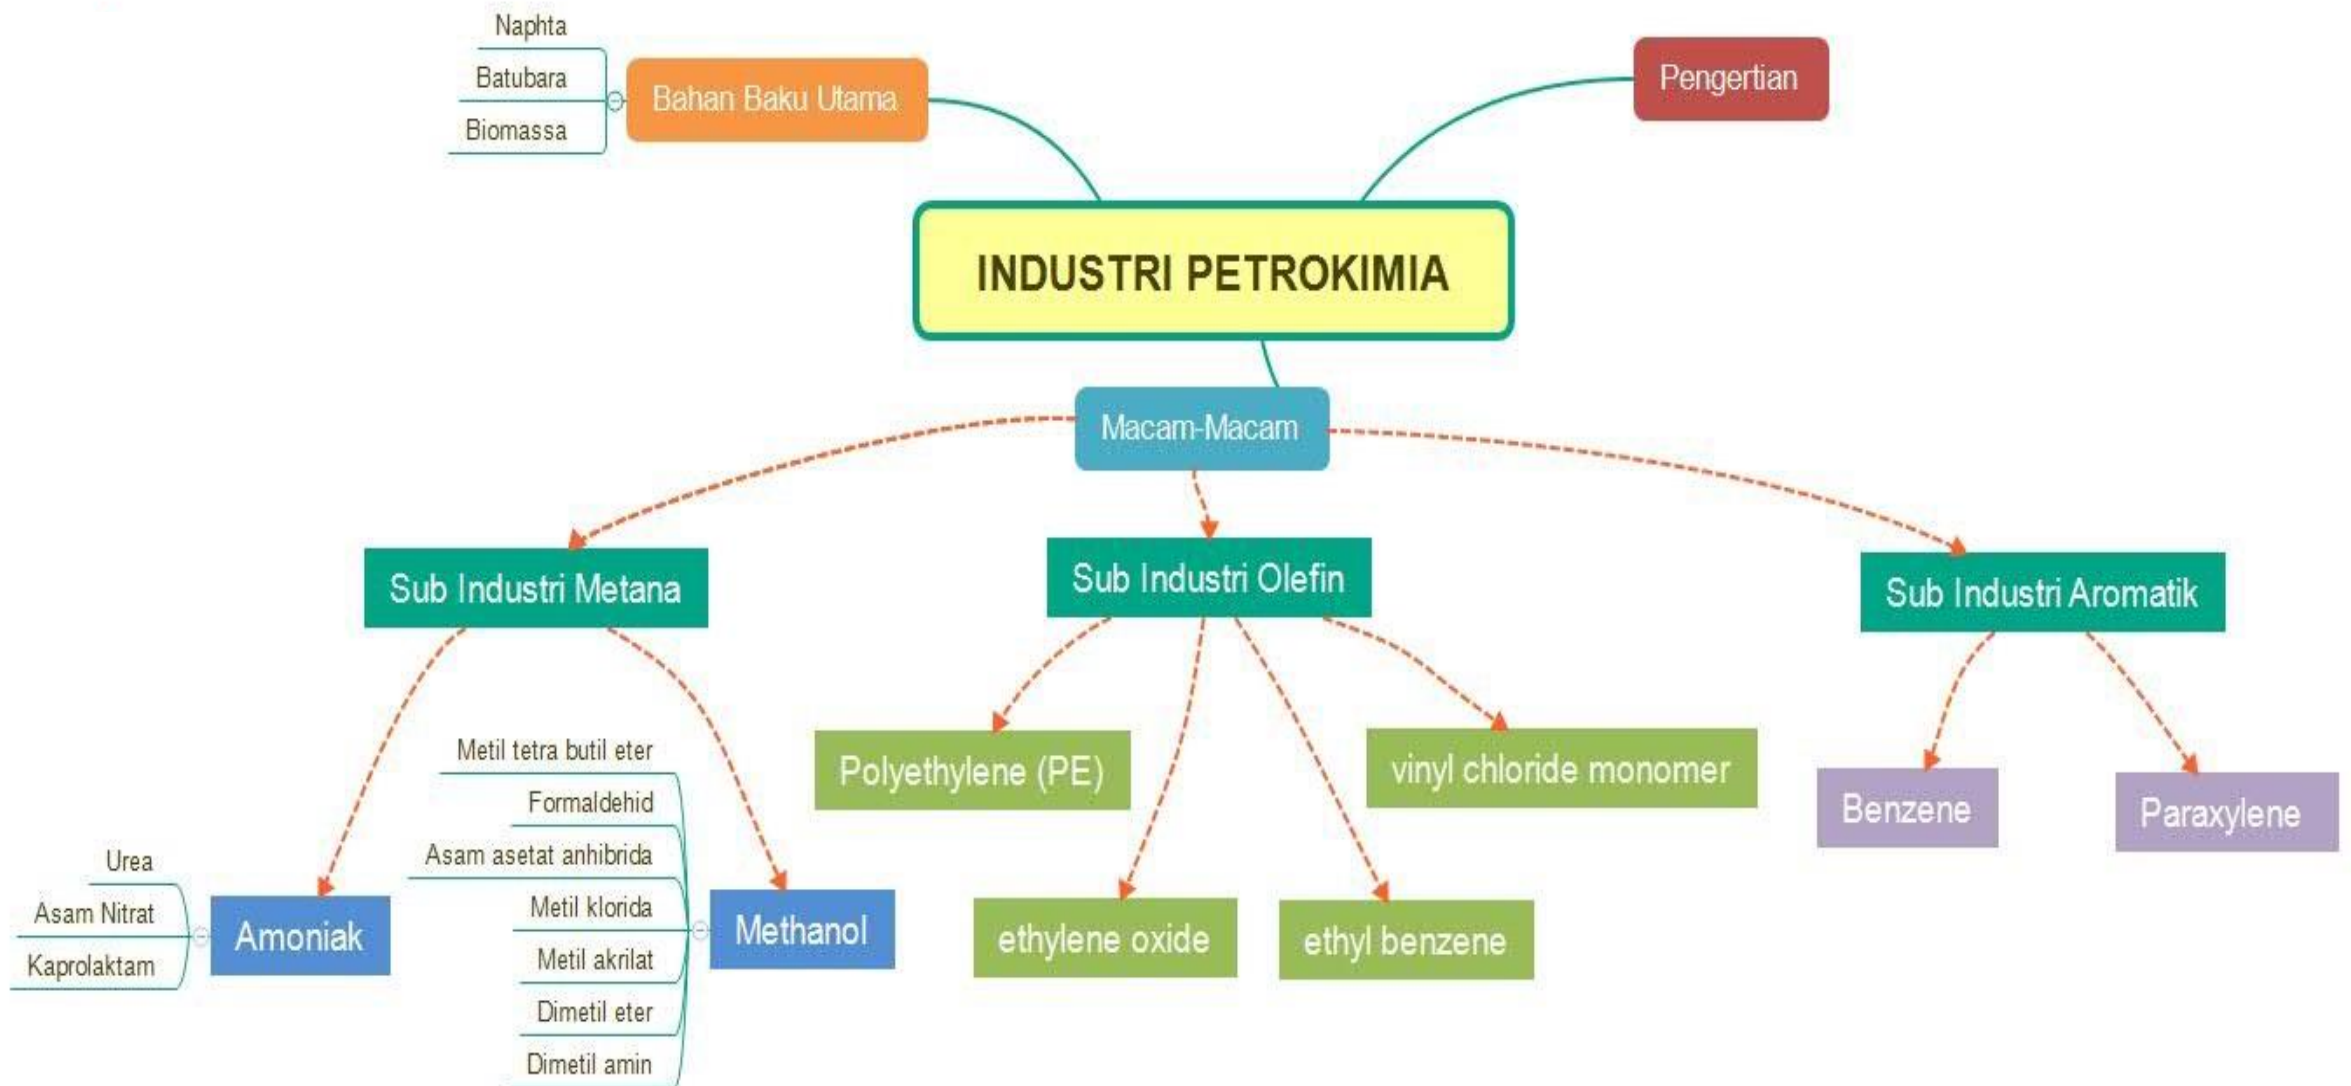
Naphta
Batubara
Biomassa
Bahan Baku Utama

Pengertian

INDUSTRI PETROKIMIA

Macam-Macam

Sub Industri Metana
Sub Industri Olefin
Sub Industri Aromatik

Urea
Asam Nitrat
Kaprolaktam
Amoniak

Metil tetra butil eter
Formaldehid
Asam asetat anhibrida
Metil klorida
Metil akrilat
Dimetil eter
Dimetil amin
Methanol

Polyethylene (PE)
vinyl chloride monomer
ethylene oxide
ethyl benzene

Benzene
Paraxylene